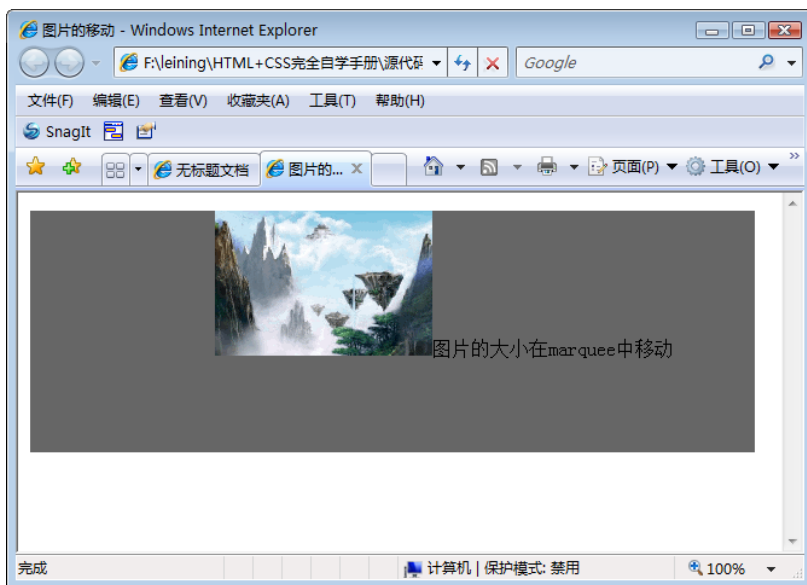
图片的移动 - Windows Internet Explorer

F:\leining\HTML+CSS完全自学手册\源代码

Google

文件(F) 编辑(E) 查看(V) 收藏夹(A) 工具(T) 帮助(H)

SnagIt

无标题文档 图片的... ✕

页面(P) 工具(O)

图片的大小在marquee中移动

完成 计算机 | 保护模式: 禁用 100%